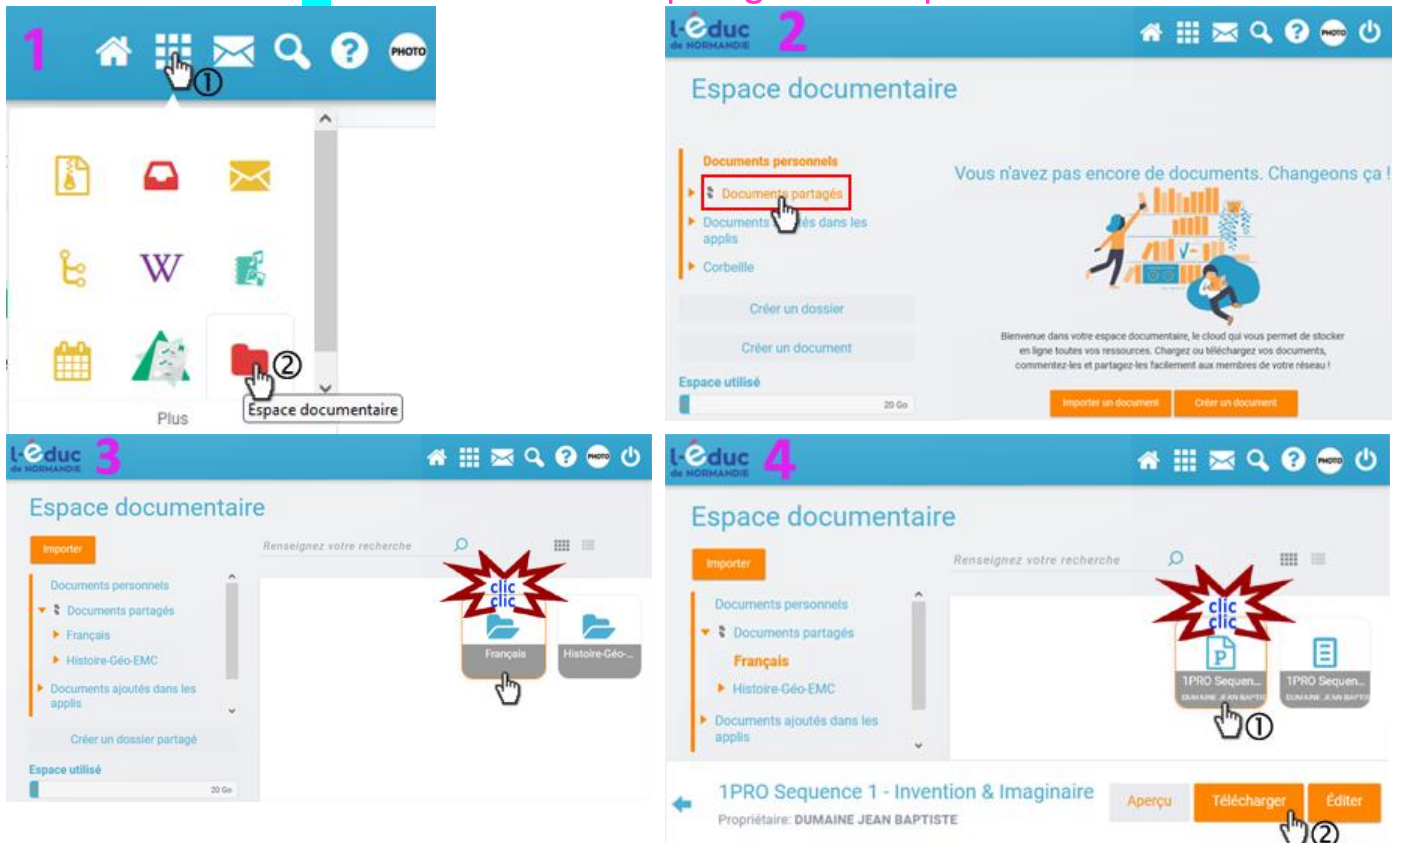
1

PHOTO

①

②

Plus

Espace documentaire

l-éduc de NORMANDIE 2

Espace documentaire

Documents personnels

Documents partagés

Documents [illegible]és dans les applis

Corbeille

Créer un dossier

Créer un document

Espace utilisé

20 Go

Vous n'avez pas encore de documents. Changeons ça !

Bienvenue dans votre espace documentaire, le cloud qui vous permet de stocker en ligne toutes vos ressources. Chargez ou téléchargez vos documents, commentez-les et partagez-les facilement aux membres de votre réseau !

Importer un document

Créer un document

l-éduc de NORMANDIE 3

Espace documentaire

Importer

Renseignez votre recherche

Documents personnels

Documents partagés

Français

Histoire-Géo-EMC

Documents ajoutés dans les applis

Créer un dossier partagé

Espace utilisé

20 Go

clic clic

Français

Histoire-Géo-...

l-éduc de NORMANDIE 4

Espace documentaire

Importer

Renseignez votre recherche

Documents personnels

Documents partagés

Français

Histoire-Géo-EMC

Documents ajoutés dans les applis

clic clic

1PRO Sequen...

DUMAINE JEAN BAPTISTE

1PRO Sequen...

DUMAINE JEAN BAPTISTE

①

1PRO Sequence 1 - Invention & Imaginaire

Propriétaire: DUMAINE JEAN BAPTISTE

Aperçu

Télécharger

Éditer

②